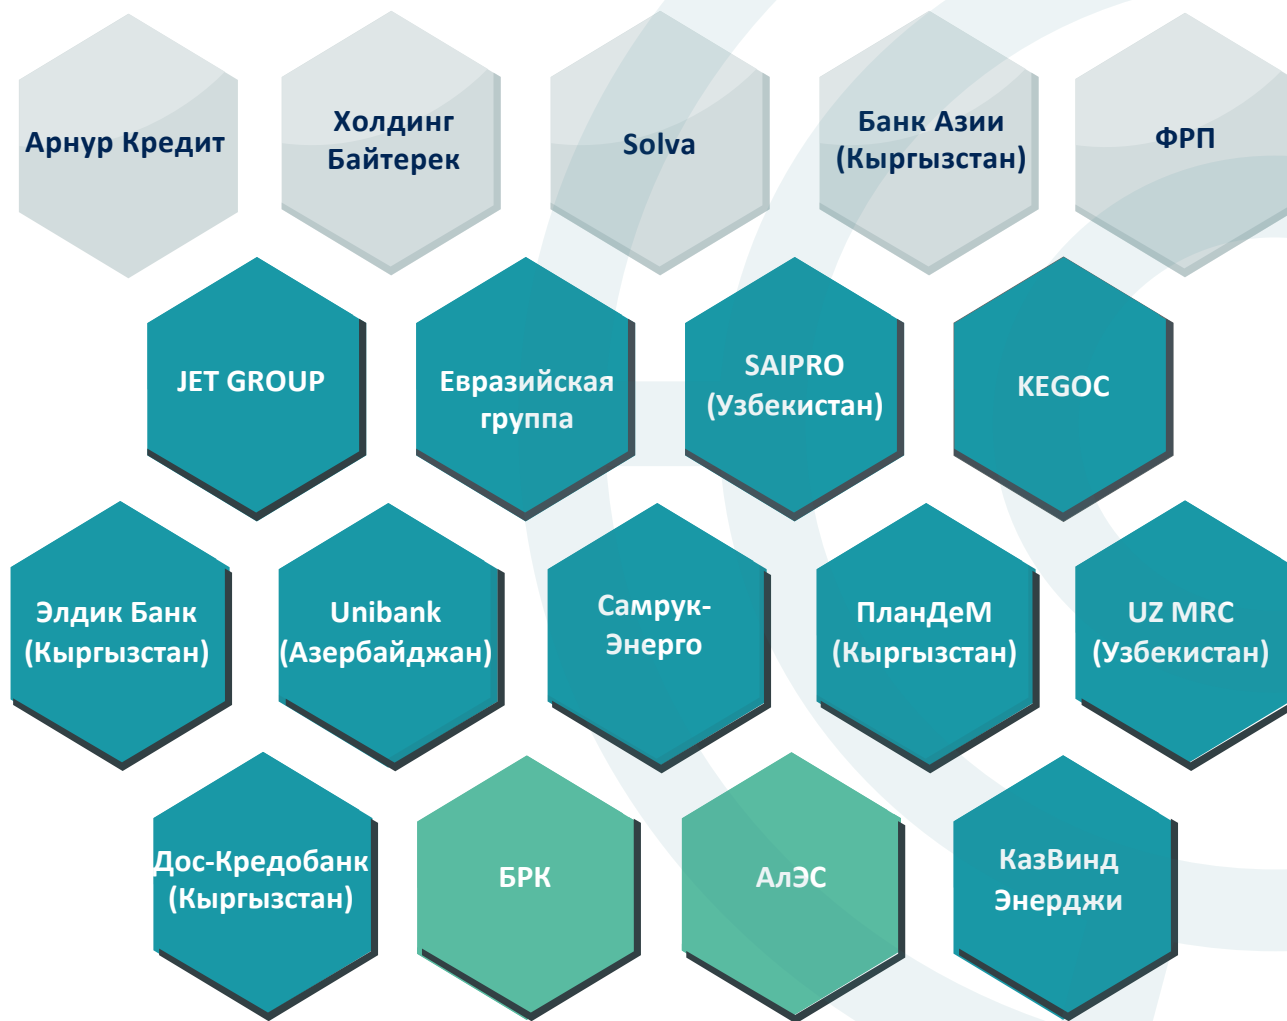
Арнур Кредит

Холдинг Байтерек

Solva

Банк Азии (Кыргызстан)

ФРП

JET GROUP

Евразийская группа

SAIPRO (Узбекистан)

KEGOC

Элдик Банк (Кыргызстан)

Unibank (Азербайджан)

Самрук-Энерго

ПланДеМ (Кыргызстан)

UZ MRC (Узбекистан)

Дос-Кредобанк (Кыргызстан)

БРК

АлЭС

КазВинд Энерджи